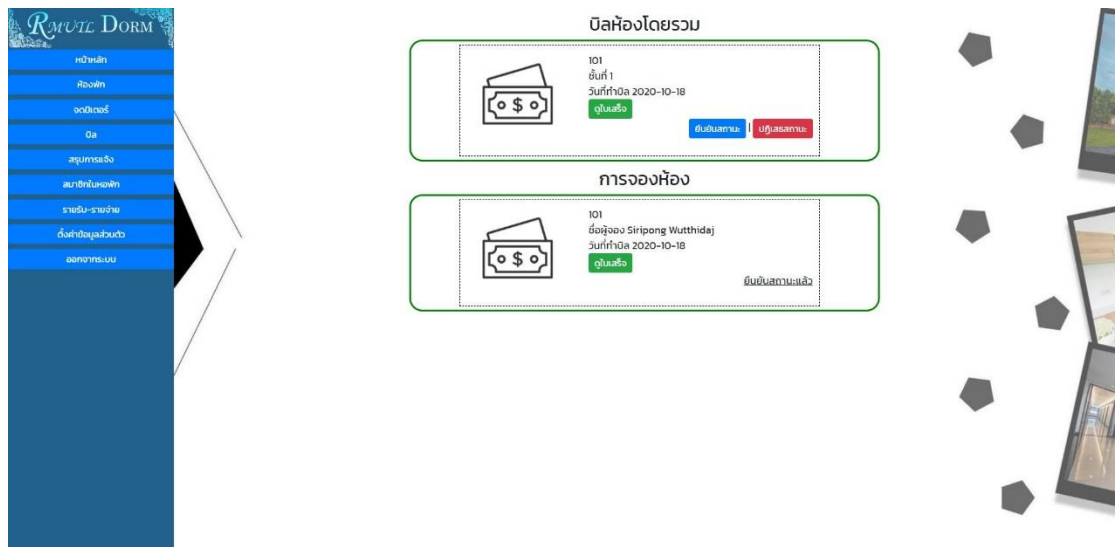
RMUTL DORM

หน้าหลัก
ห้องพัก
จดมิเตอร์
บิล
สรุปการแจ้ง
สมาชิกในหอพัก
รายรับ-รายจ่าย
ตั้งค่าข้อมูลส่วนตัว
ออกจากระบบ

บิลห้องโดยรวม

$

101
ชั้นที่ 1
วันที่ทำบิล 2020-10-18
ดูใบเสร็จ
ยืนยันสถานะ | ปฏิเสธสถานะ

การจองห้อง

$

101
ชื่อผู้จอง Siripong Wutthidaj
วันที่ทำบิล 2020-10-18
ดูใบเสร็จ
ยืนยันสถานะแล้ว